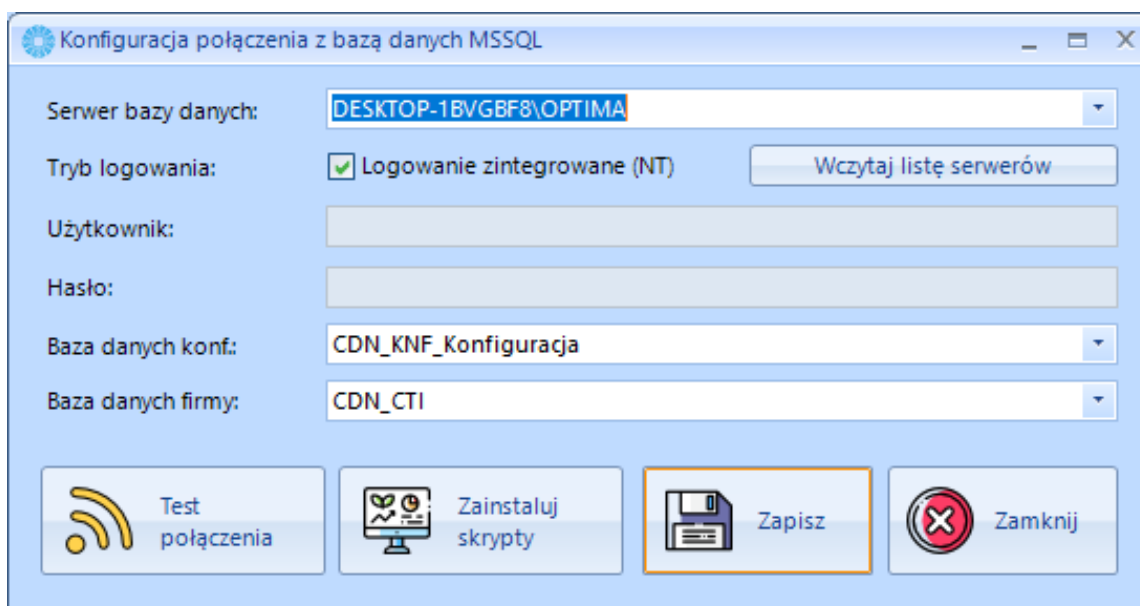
Konfiguracja połączenia z bazą danych MSSQL

Serwer bazy danych: DESKTOP-1BVGBF8\OPTIMA

Tryb logowania: Logowanie zintegrowane (NT) Wczytaj listę serwerów

Użytkownik:

Hasło:

Baza danych konf.: CDN_KNF_Konfiguracja

Baza danych firmy: CDN_CTI

Test połączenia

Zainstaluj skrypty

Zapisz

Zamknij